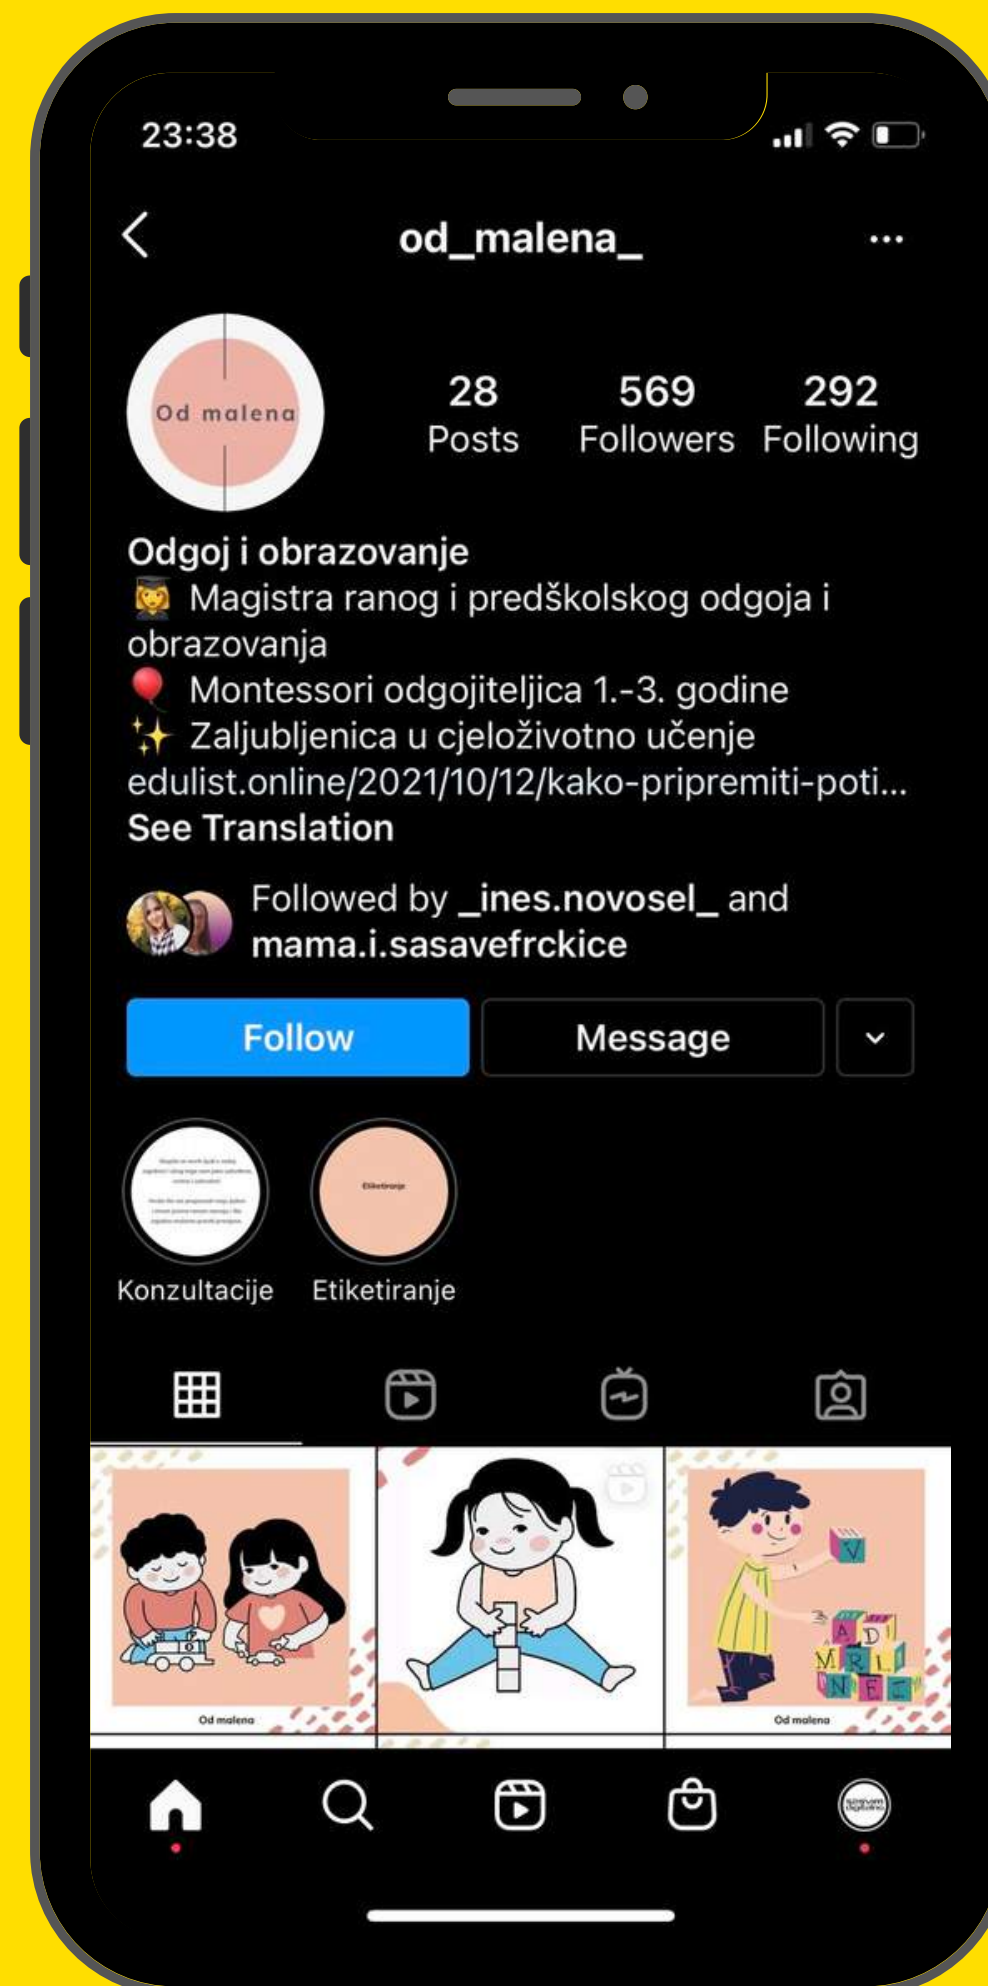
23:38

od_malena_

Od malena

28 Posts
569 Followers
292 Following

Odgoj i obrazovanje
👩‍🎓 Magistra ranog i predškolskog odgoja i obrazovanja
🎈 Montessori odgojiteljica 1.-3. godine
✨ Zaljubljenica u cjeloživotno učenje
edulist.online/2021/10/12/kako-pripremiti-poti...
See Translation

Followed by _ines.novosel_ and mama.i.sasavefrckice

Follow
Message

Etiketiranje

Konzultacije
Etiketiranje

Od malena
Od malena
V
A D
M R L
N E C